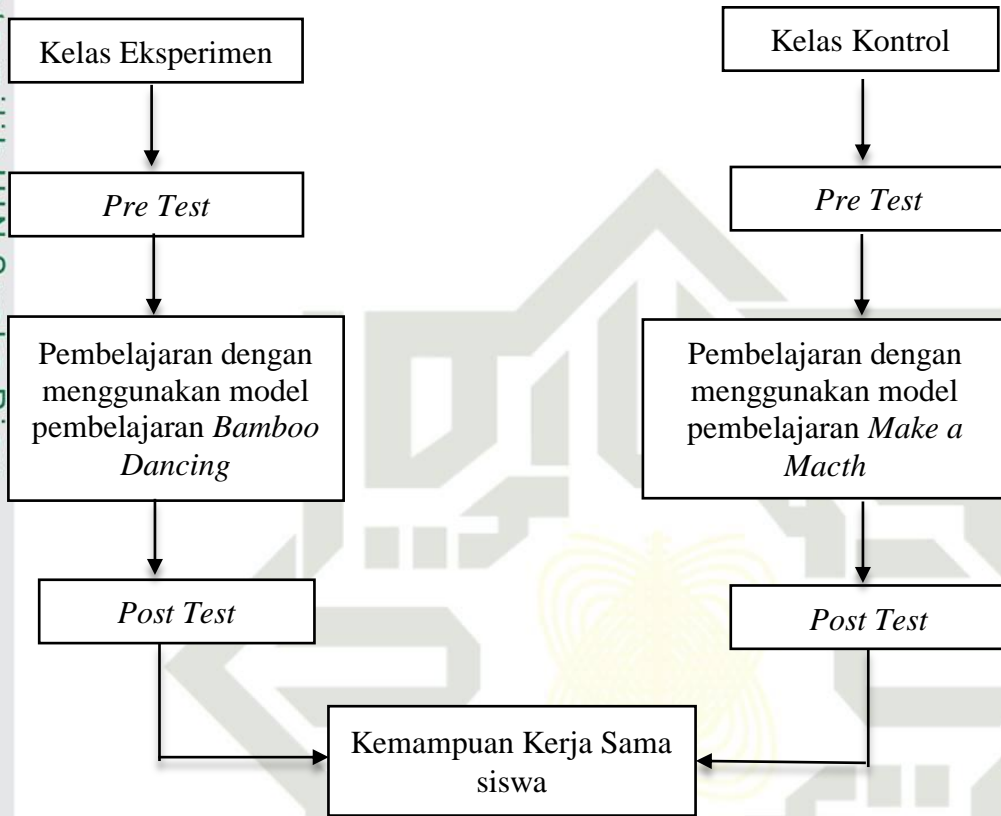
Kelas Eksperimen

Pre Test

Pembelajaran dengan menggunakan model pembelajaran Bamboo Dancing

Post Test

Kelas Kontrol

Pre Test

Pembelajaran dengan menggunakan model pembelajaran Make a Macth

Post Test

Kemampuan Kerja Sama siswa